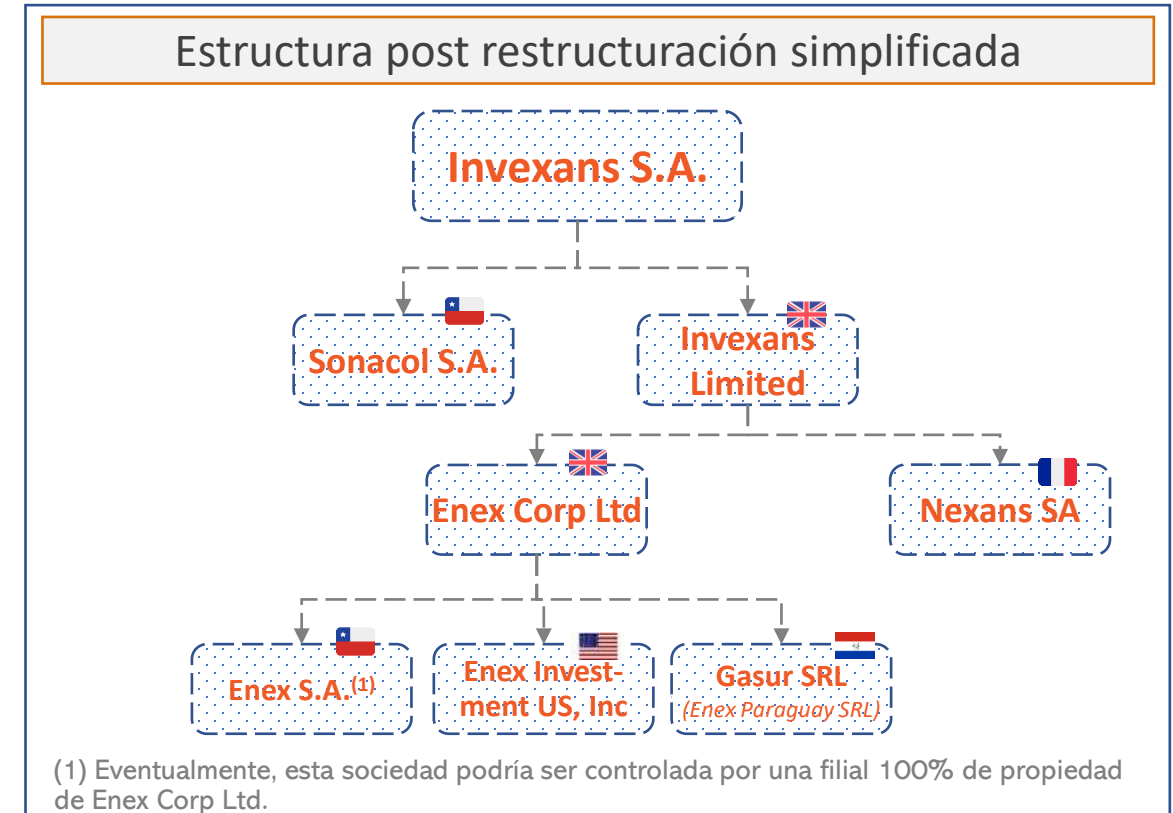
Estructura post restructuración simplificada

Invexans S.A.

Sonacol S.A.

Invexans Limited

Enex Corp Ltd

Nexans SA

Enex S.A.$^{(1)}$

Enex Investment US, Inc

Gasur SRL
(Enex Paraguay SRL)

(1) Eventualmente, esta sociedad podría ser controlada por una filial 100% de propiedad de Enex Corp Ltd.